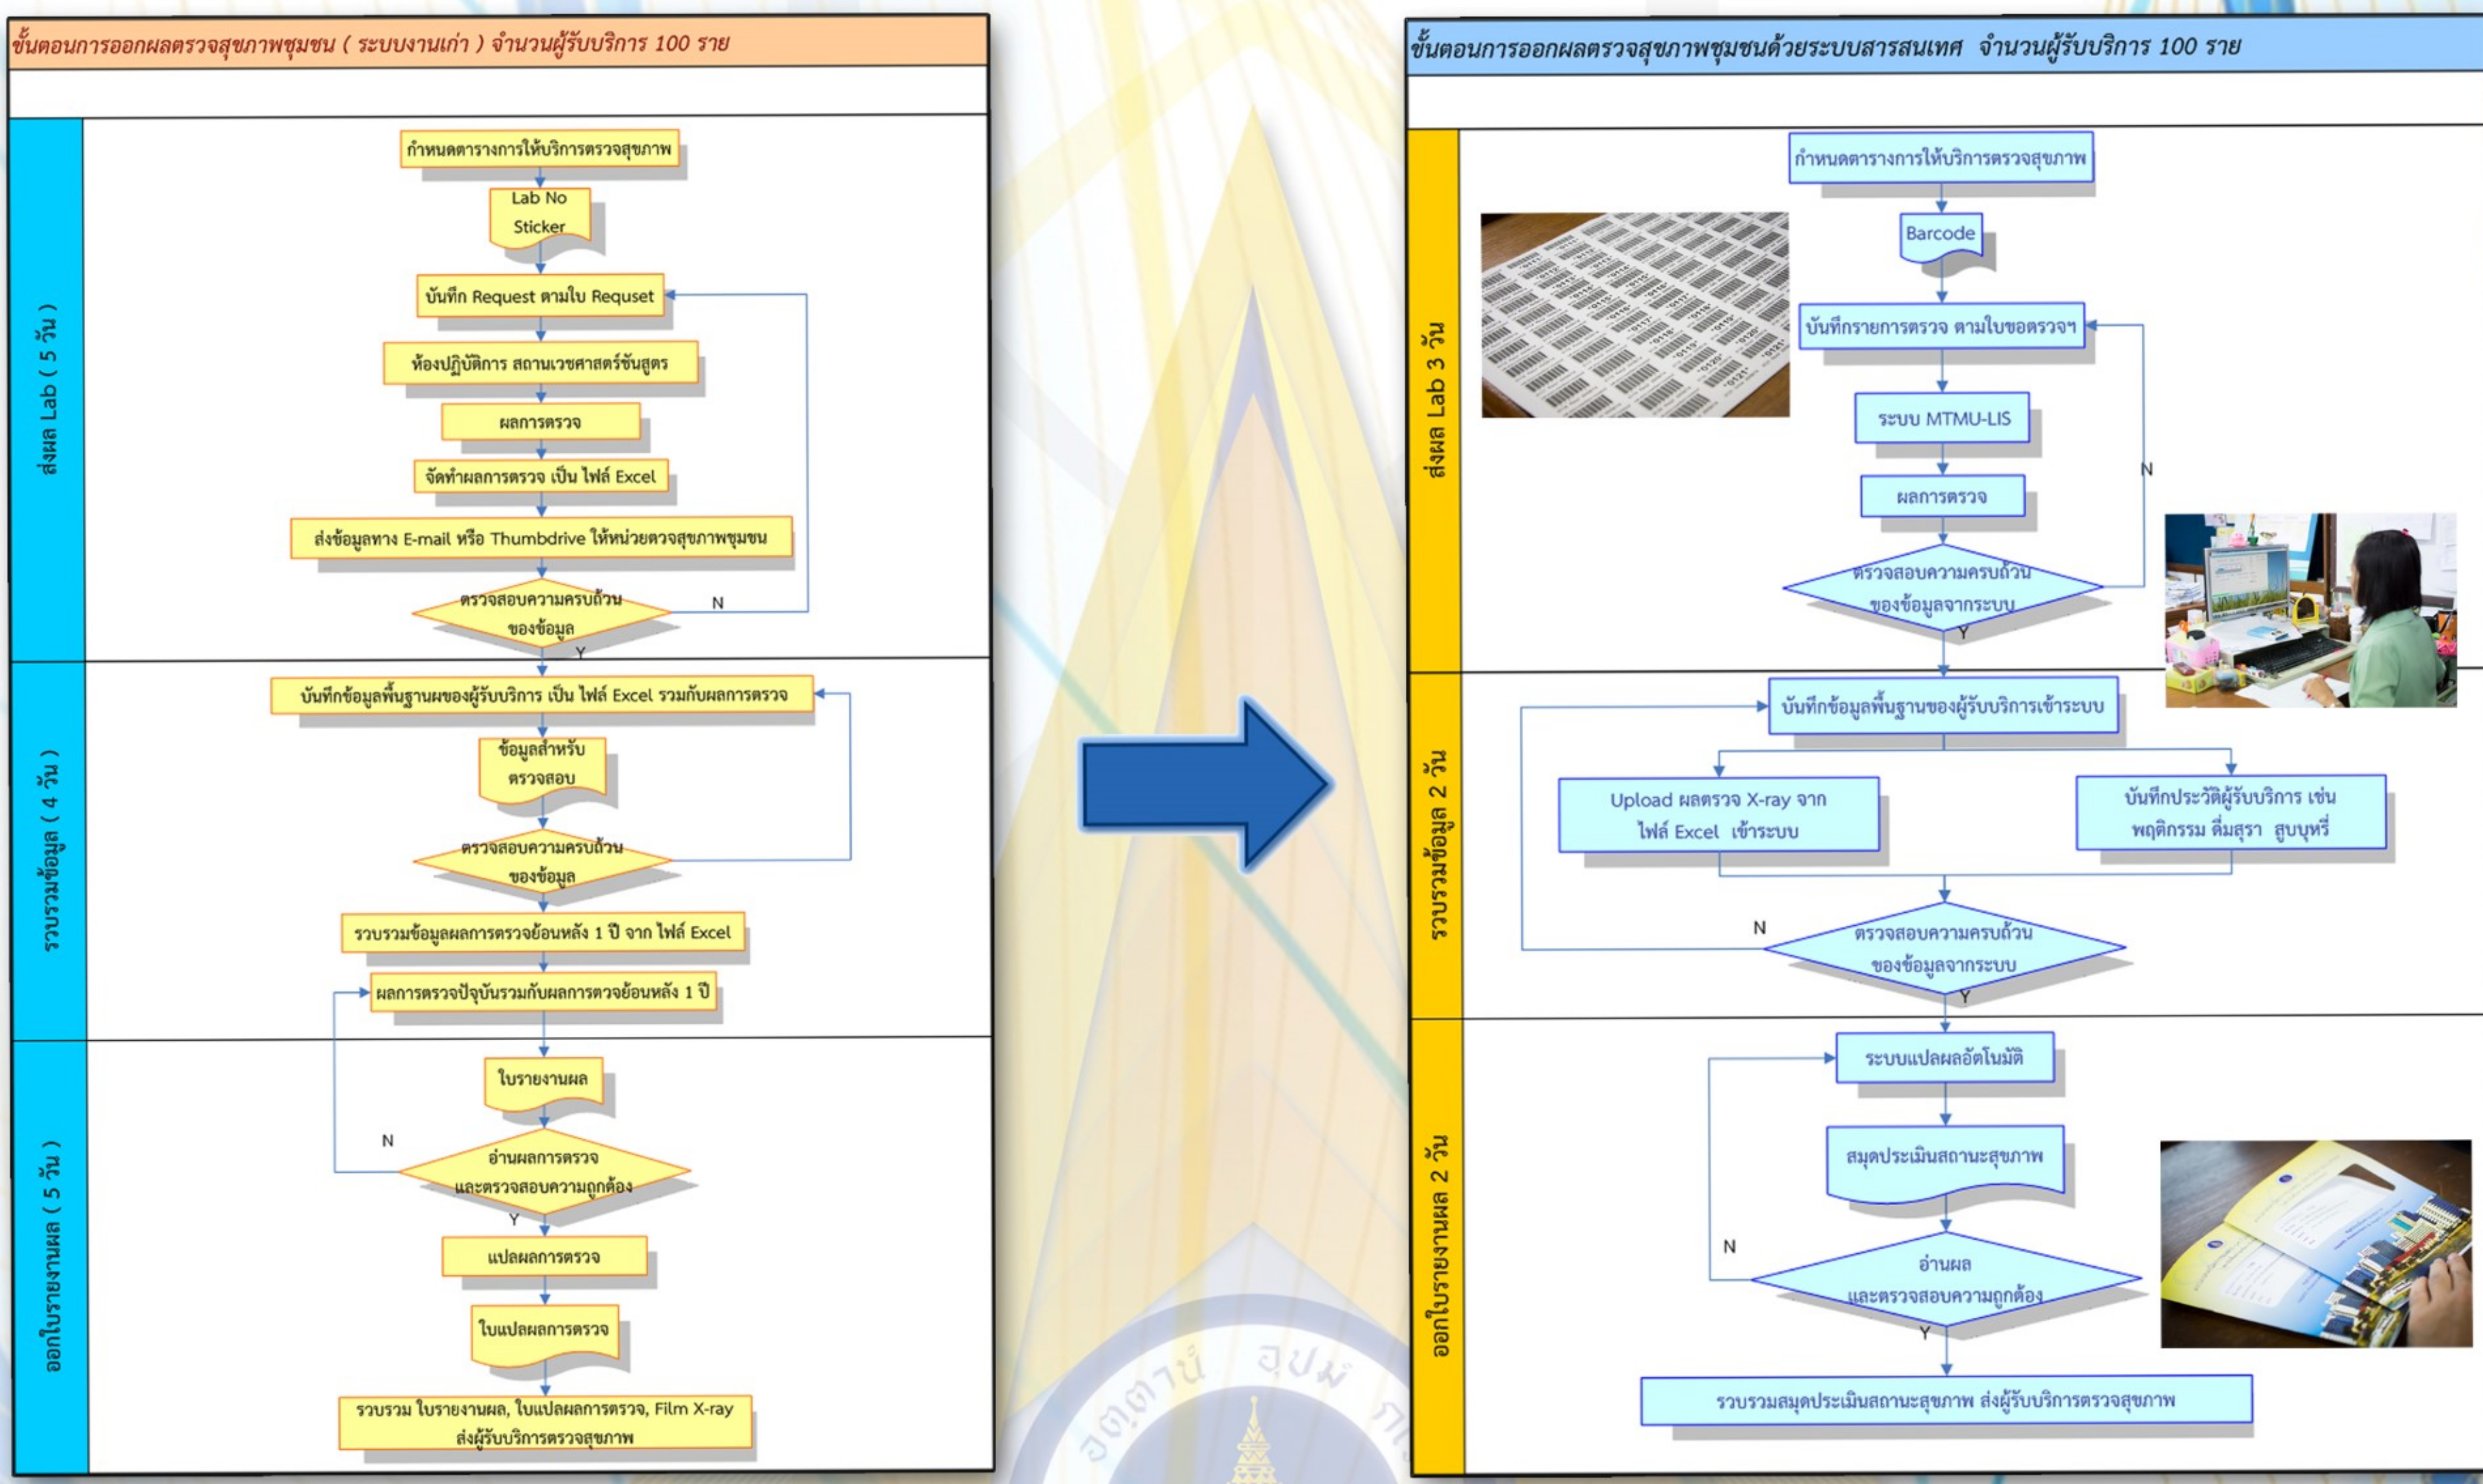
ขั้นตอนการออกผลตรวจสุขภาพชุมชน ( ระบบงานเก่า ) จำนวนผู้รับบริการ 100 ราย

ส่งผล Lab ( 5 วัน )

กำหนดตารางการให้บริการตรวจสุขภาพ

Lab No Sticker

บันทึก Request ตามใบ Requset

ห้องปฏิบัติการ สถานเวชศาสตร์ชันสูตร

ผลการตรวจ

จัดทำผลการตรวจ เป็น ไฟล์ Excel

ส่งข้อมูลทาง E-mail หรือ Thumbdrive ให้หน่วยตรวจสุขภาพชุมชน

ตรวจสอบความครบถ้วนของข้อมูล

N

Y

รวบรวมข้อมูล ( 4 วัน )

บันทึกข้อมูลพื้นฐานของผู้รับบริการ เป็น ไฟล์ Excel รวมกับผลการตรวจ

ข้อมูลสำหรับตรวจสอบ

ตรวจสอบความครบถ้วนของข้อมูล

รวบรวมข้อมูลผลการตรวจย้อนหลัง 1 ปี จาก ไฟล์ Excel

ผลการตรวจปัจุบันรวมกับผลการตวจย้อนหลัง 1 ปี

ออกใบรายงานผล ( 5 วัน )

ใบรายงานผล

N

อ่านผลการตรวจและตรวจสอบความถูกต้อง

Y

แปลผลการตรวจ

ใบแปลผลการตรวจ

รวบรวม ใบรายงานผล, ใบแปลผลการตรวจ, Film X-ray ส่งผู้รับบริการตรวจสุขภาพ

ขั้นตอนการออกผลตรวจสุขภาพชุมชนด้วยระบบสารสนเทศ จำนวนผู้รับบริการ 100 ราย

ส่งผล Lab 3 วัน

กำหนดตารางการให้บริการตรวจสุขภาพ

Barcode

บันทึกรายการตรวจ ตามใบขอตรวจฯ

ระบบ MTMU-LIS

ผลการตรวจ

N

ตรวจสอบความครบถ้วนของข้อมูลจากระบบ

Y

รวบรวมข้อมูล 2 วัน

บันทึกข้อมูลพื้นฐานของผู้รับบริการเข้าระบบ

Upload ผลตรวจ X-ray จาก ไฟล์ Excel เข้าระบบ

บันทึกประวัติผู้รับบริการ เช่น พฤติกรรม ดื่มสุรา สูบบุหรี่

N

ตรวจสอบความครบถ้วนของข้อมูลจากระบบ

Y

ออกใบรายงานผล 2 วัน

ระบบแปลผลอัตโนมัติ

สมุดประเมินสถานะสุขภาพ

N

อ่านผลและตรวจสอบความถูกต้อง

Y

รวบรวมสมุดประเมินสถานะสุขภาพ ส่งผู้รับบริการตรวจสุขภาพ